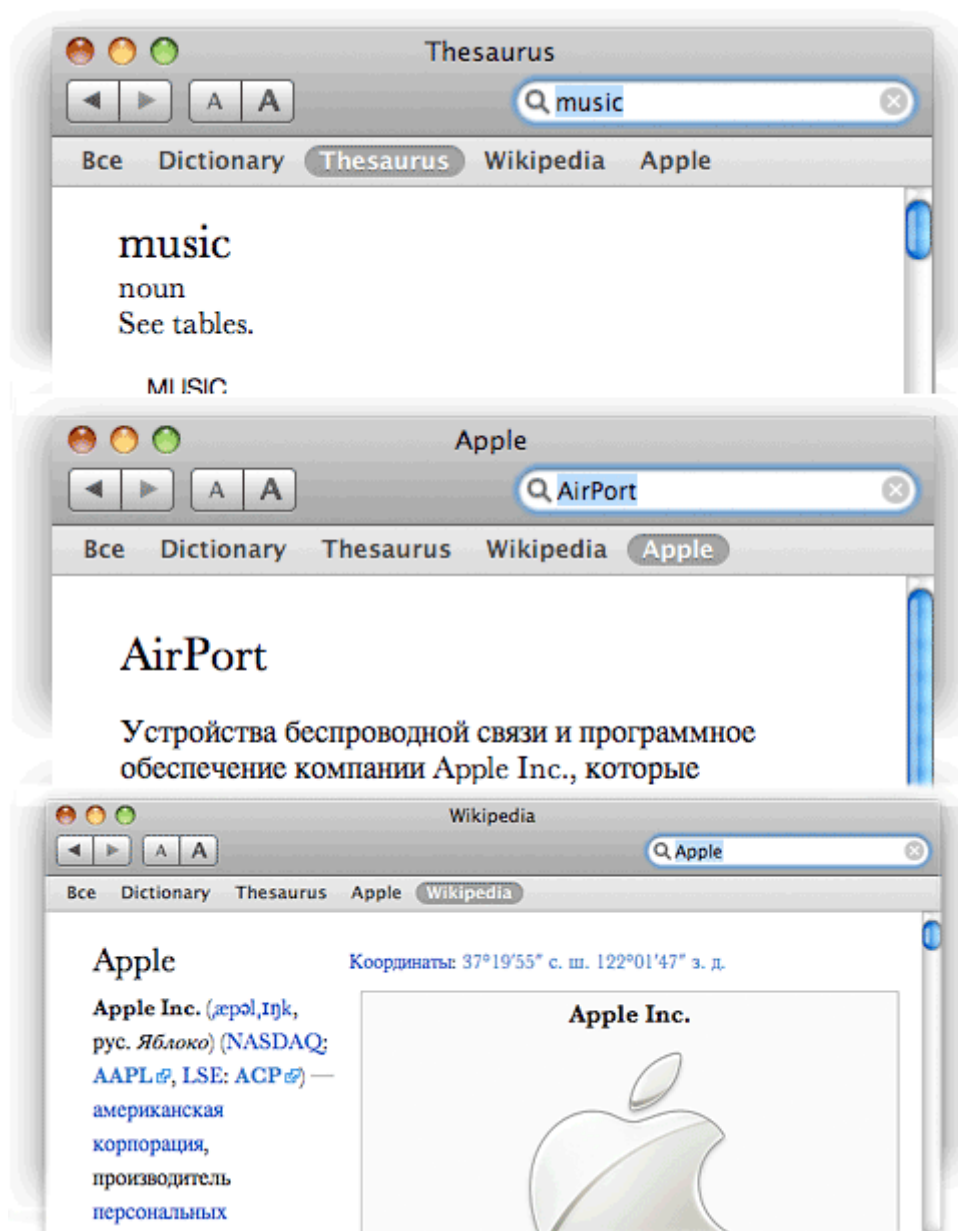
Thesaurus

A A

music

Все Dictionary Thesaurus Wikipedia Apple

music
noun
See tables.

MUSIC

Apple

A A

AirPort

Все Dictionary Thesaurus Wikipedia Apple

AirPort

Устройства беспроводной связи и программное обеспечение компании Apple Inc., которые

Wikipedia

A A

Apple

Все Dictionary Thesaurus Apple Wikipedia

Apple

Координаты: 37°19′55″ с. ш. 122°01′47″ з. д.

Apple Inc. (æpəl,ɪŋk, рус. Яблоко) (NASDAQ: AAPL, LSE: ACP) — американская корпорация, производитель персональных

Apple Inc.